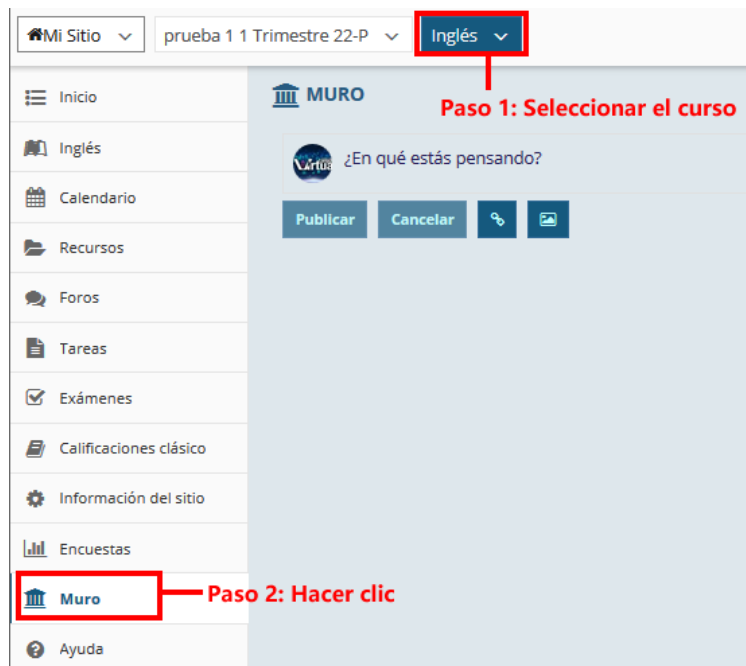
Mi Sitio

prueba 1 1 Trimestre 22-P

Inglés

Paso 1: Seleccionar el curso

Inicio

Inglés

Calendario

Recursos

Foros

Tareas

Exámenes

Calificaciones clásico

Información del sitio

Encuestas

Muro

Paso 2: Hacer clic

Ayuda

MURO

Virtua

¿En qué estás pensando?

Publicar

Cancelar